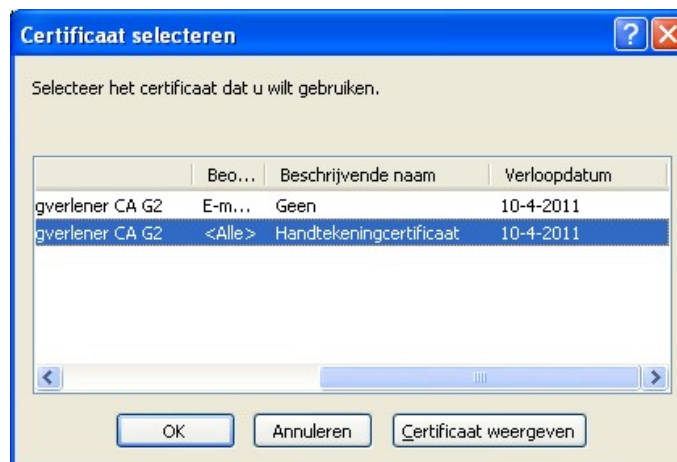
Certificaat selecteren

Selecteer het certificaat dat u wilt gebruiken.

|  | Beo... | Beschrijvende naam | Verloopdatum |
|---|---|---|---|
| gverlener CA G2 | E-m... | Geen | 10-4-2011 |
| gverlener CA G2 | <Alle> | Handtekeningcertificaat | 10-4-2011 |

OK Annuleren Certificaat weergeven